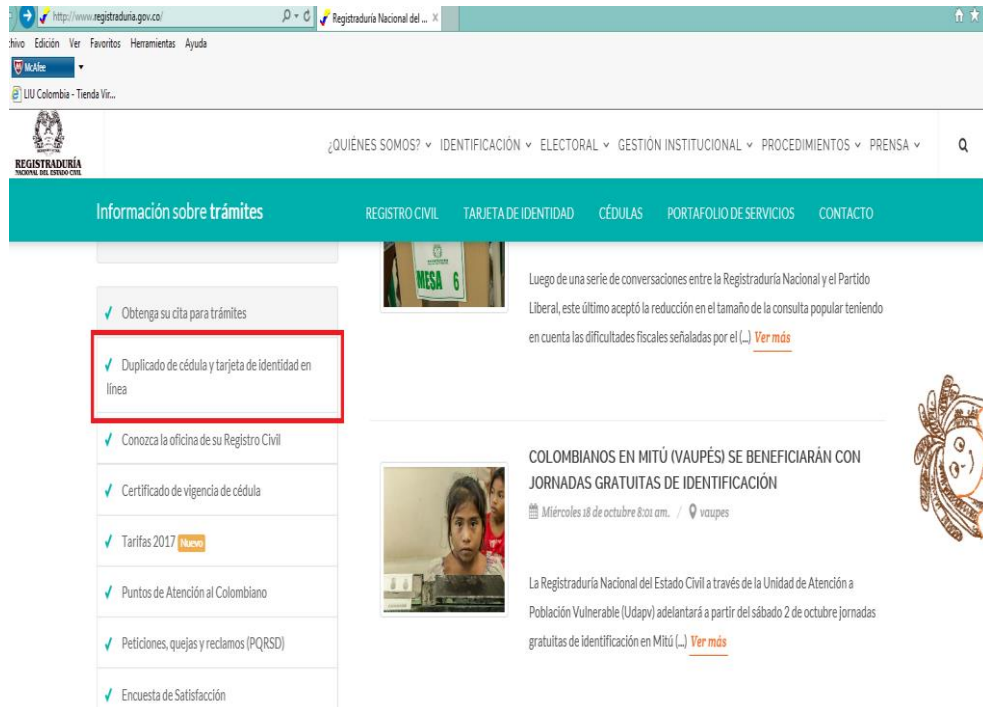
http://www.registraduria.gov.co/

Registraduría Nacional del ... ×

chivo Edición Ver Favoritos Herramientas Ayuda

McAfee

LIU Colombia - Tienda Vir...

REGISTRADURÍA NACIONAL DEL ESTADO CIVIL

¿QUIÉNES SOMOS? IDENTIFICACIÓN ELECTORAL GESTIÓN INSTITUCIONAL PROCEDIMIENTOS PRENSA

Información sobre trámites

REGISTRO CIVIL TARJETA DE IDENTIDAD CÉDULAS PORTAFOLIO DE SERVICIOS CONTACTO

MESA 6

Luego de una serie de conversaciones entre la Registraduría Nacional y el Partido Liberal, este último aceptó la reducción en el tamaño de la consulta popular teniendo en cuenta las dificultades fiscales señaladas por el (...) Ver más

✓ Obtenga su cita para trámites

✓ Duplicado de cédula y tarjeta de identidad en línea

✓ Conozca la oficina de su Registro Civil

✓ Certificado de vigencia de cédula

✓ Tarifas 2017 Nuevo

✓ Puntos de Atención al Colombiano

✓ Peticiones, quejas y reclamos (PQRSD)

✓ Encuesta de Satisfacción

COLOMBIANOS EN MITÚ (VAUPÉS) SE BENEFICIARÁN CON JORNADAS GRATUITAS DE IDENTIFICACIÓN

Miércoles 18 de octubre 8:01 am. / vaupes

La Registraduría Nacional del Estado Civil a través de la Unidad de Atención a Población Vulnerable (Udapv) adelantará a partir del sábado 2 de octubre jornadas gratuitas de identificación en Mitú (...) Ver más